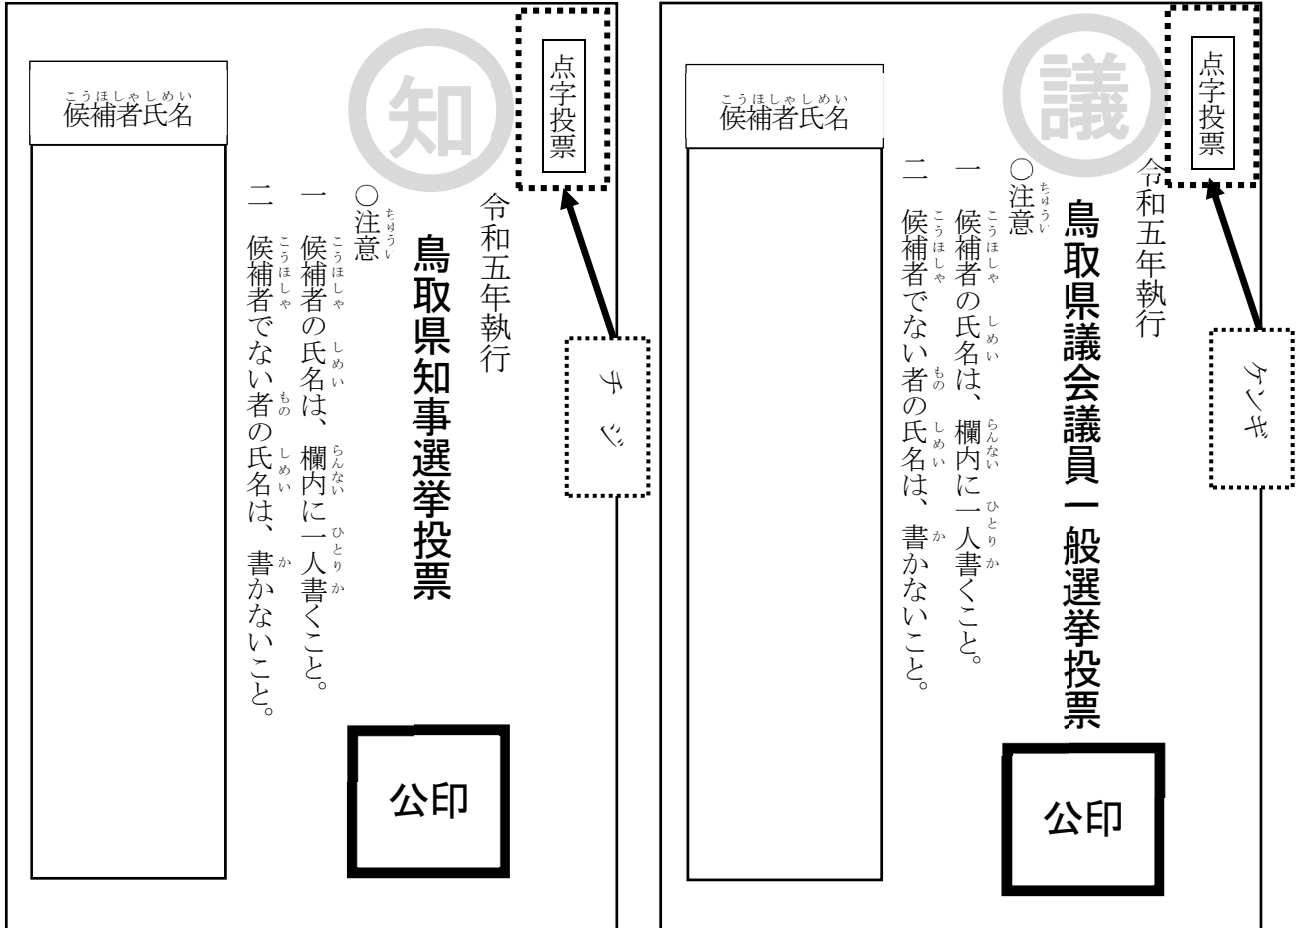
候補者氏名

知

点字投票

チジ

令和五年執行

鳥取県知事選挙投票

○注意

一　候補者の氏名は、欄内に一人書くこと。

二　候補者でない者の氏名は、書かないこと。

公印

候補者氏名

議

点字投票

ケンギ

令和五年執行

鳥取県議会議員一般選挙投票

○注意

一　候補者の氏名は、欄内に一人書くこと。

二　候補者でない者の氏名は、書かないこと。

公印